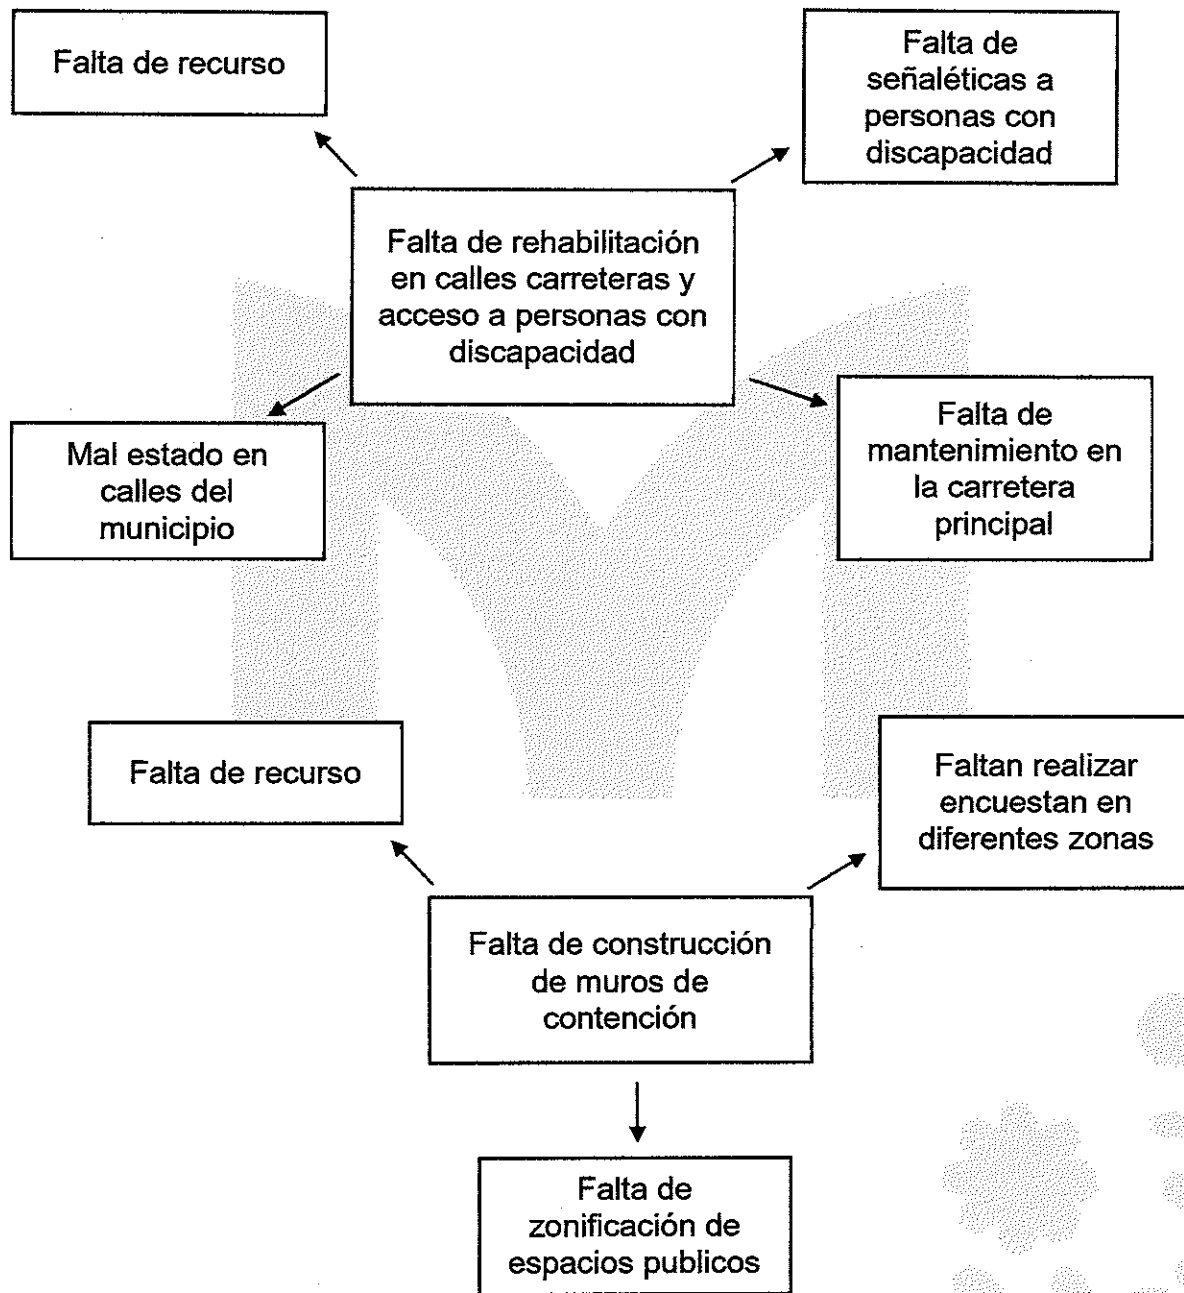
Falta de recurso

Falta de señaléticas a personas con discapacidad

Falta de rehabilitación en calles carreteras y acceso a personas con discapacidad

Mal estado en calles del municipio

Falta de mantenimiento en la carretera principal

Falta de recurso

Faltan realizar encuestan en diferentes zonas

Falta de construcción de muros de contención

Falta de zonificación de espacios publicos